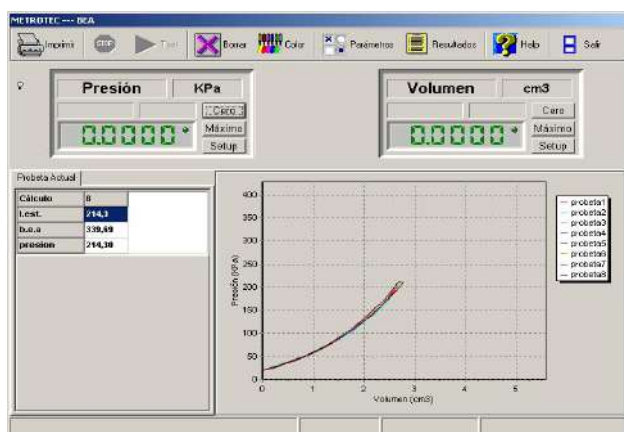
METROTEC --- BEA

Imprimir STOP Test Borrar Color Parámetros Resultados Help Salir

Presión KPa
Cero
0.0000 Máximo
Setup

Volumen cm3
Cero
0.0000 Máximo
Setup

Probeta Actual

| Cálculo | 8 |
|---|---|
| t.est. | 214,3 |
| b.o.a | 339,69 |
| presion | 214,30 |

400
350
300
250
200
150
100
50
0
Presión (KPa)
0 1 2 3 4 5
Volumen (cm3)

probeta1
probeta2
probeta3
probeta4
probeta5
probeta6
probeta7
probeta8